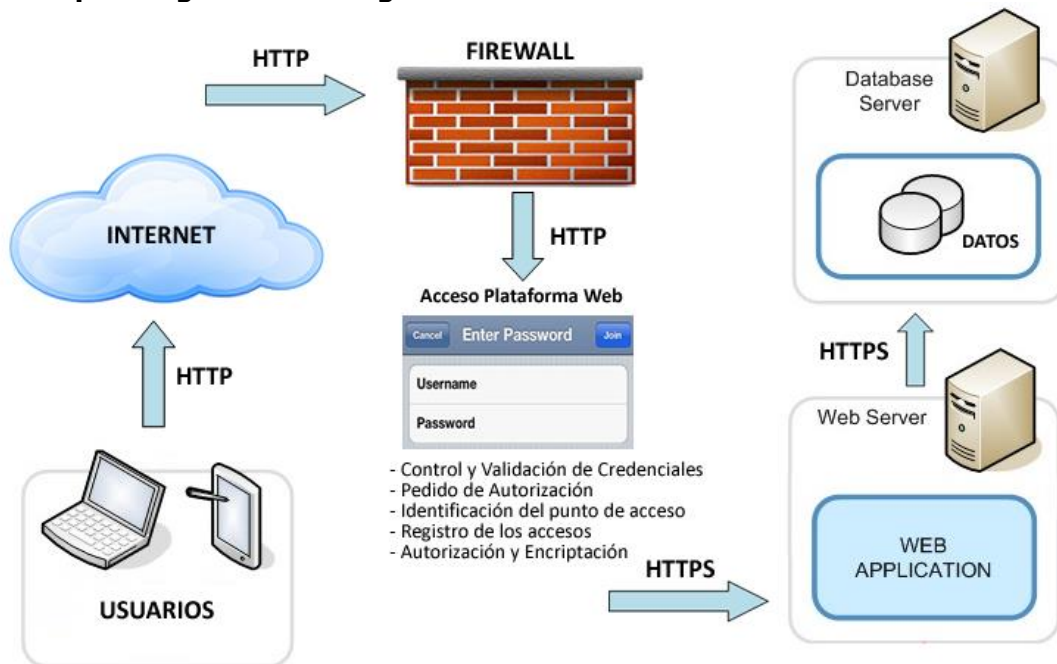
HTTP

FIREWALL

Database Server

DATOS

INTERNET

HTTP

Acceso Plataforma Web

Cancel

Enter Password

Join

Username

Password

HTTPS

HTTP

Web Server

- Control y Validación de Credenciales
- Pedido de Autorización
- Identificación del punto de acceso
- Registro de los accesos
- Autorización y Encriptación

HTTPS

WEB APPLICATION

USUARIOS